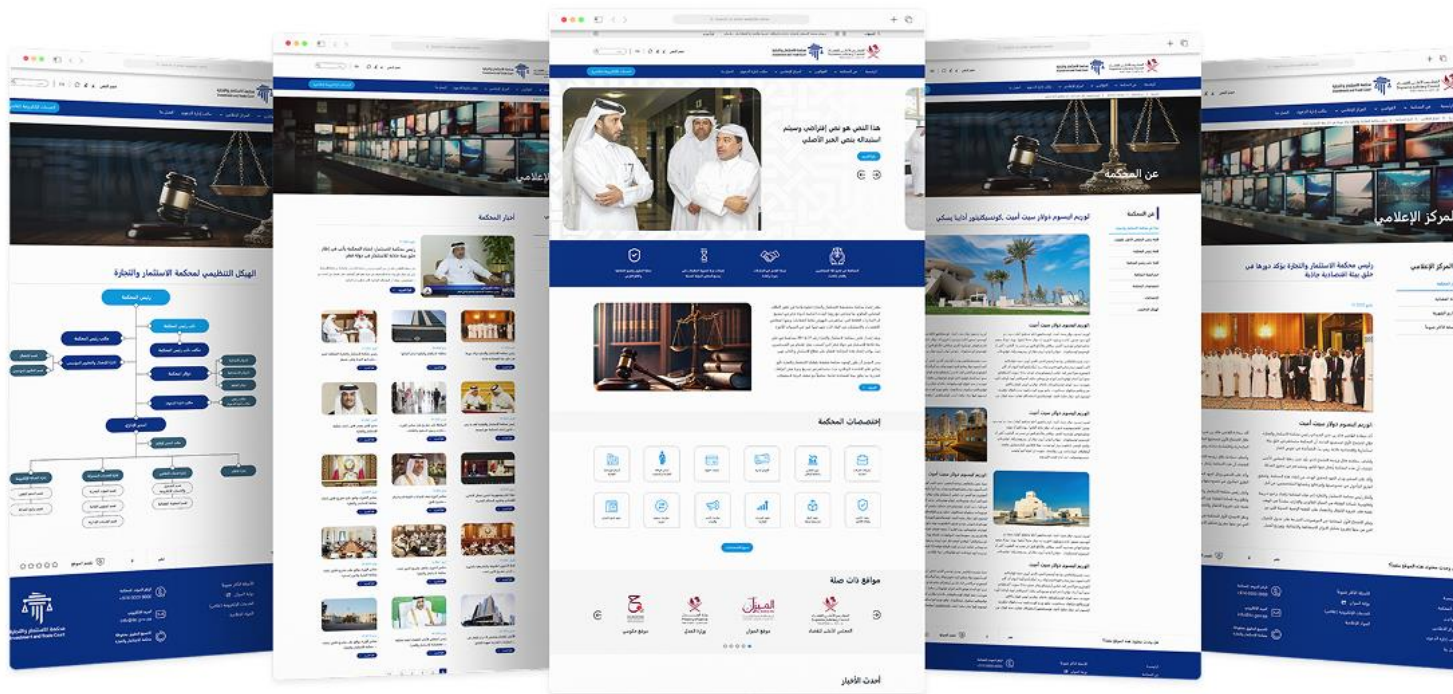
الهيكل التنظيمي لمحكمة الاستثمار والتجارة

رئيس المحكمة

محكمة الاستثمار والتجارة
Investment and Trade Court

أخبار المحكمة

رئيس محكمة الاستثمار والتجارة يؤكد دورها في خلق بيئة اقتصادية جاذبة

هذا النص هو نص إفتراضي وسيتم استبداله بنص الخبر الأصلي

إختصاصات المحكمة

مواقع ذات صلة

المجلس الأعلى للقضاء

وزارة العدل

أحدث الأخبار

عن المحكمة

لوريم ايبسوم دولار سيت أميت ,كونسيكتيتور أدايبا يسكي

لوريم ايبسوم دولار سيت أميت

المركز الإعلامي